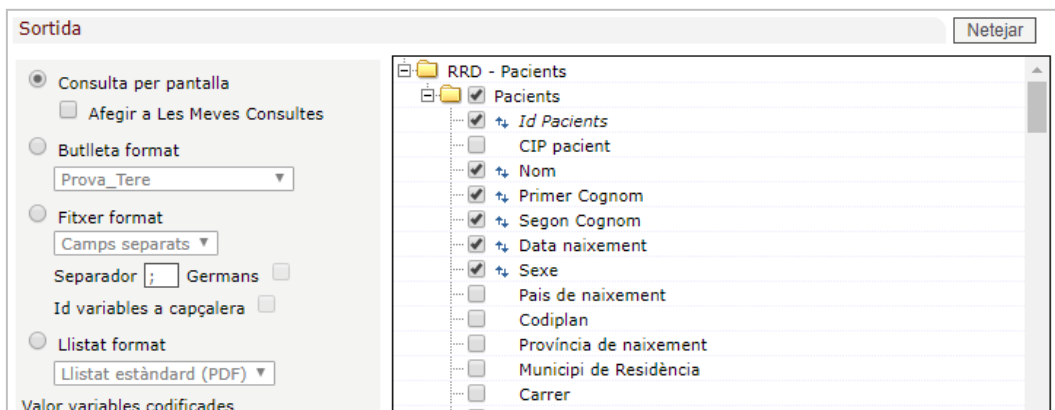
Sortida

Netejar

Consulta per pantalla

Afegir a Les Meves Consultes

Butlleta format

Prova_Tere

Fitxer format

Camps separats

Separador ; Germans

Id variables a capçalera

Llistat format

Llistat estàndard (PDF)

Valor variables codificades

RRD - Pacients

Pacients

Id Pacients

CIP pacient

Nom

Primer Cognom

Segon Cognom

Data naixement

Sexe

Pais de naixement

Codiplan

Província de naixement

Municipi de Residència

Carrer